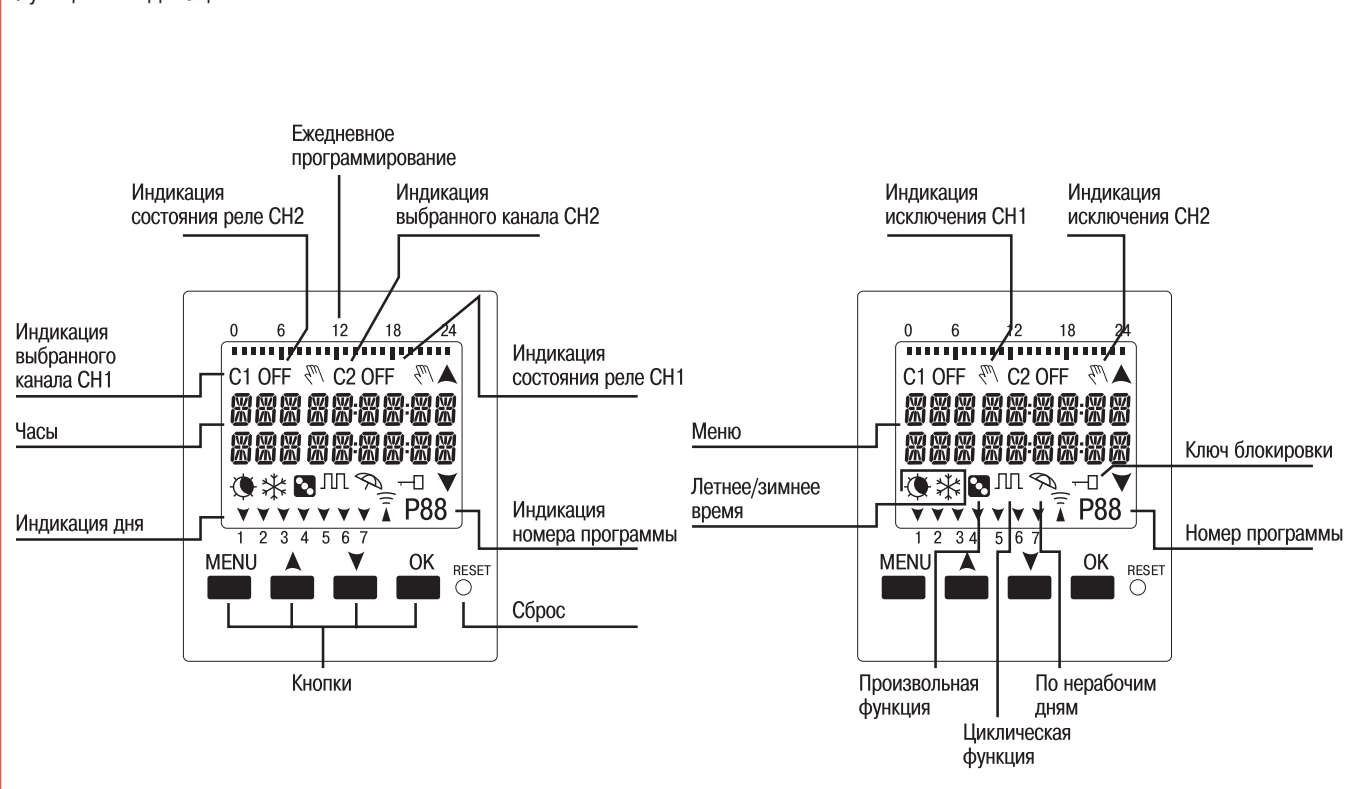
Ежедневное программирование

Индикация состояния реле CH2

Индикация выбранного канала CH2

Индикация выбранного канала CH1

0 6 12 18 24

C1 OFF C2 OFF

Индикация состояния реле CH1

Часы

Индикация дня

1 2 3 4 5 6 7

P88

Индикация номера программы

MENU ▲ ▼ OK RESET

Сброс

Кнопки

Индикация исключения CH1

Индикация исключения CH2

0 6 12 18 24

C1 OFF C2 OFF

Меню

Ключ блокировки

Летнее/зимнее время

1 2 3 4 5 6 7

P88

Номер программы

MENU ▲ ▼ OK RESET

Произвольная функция

По нерабочим дням

Циклическая функция